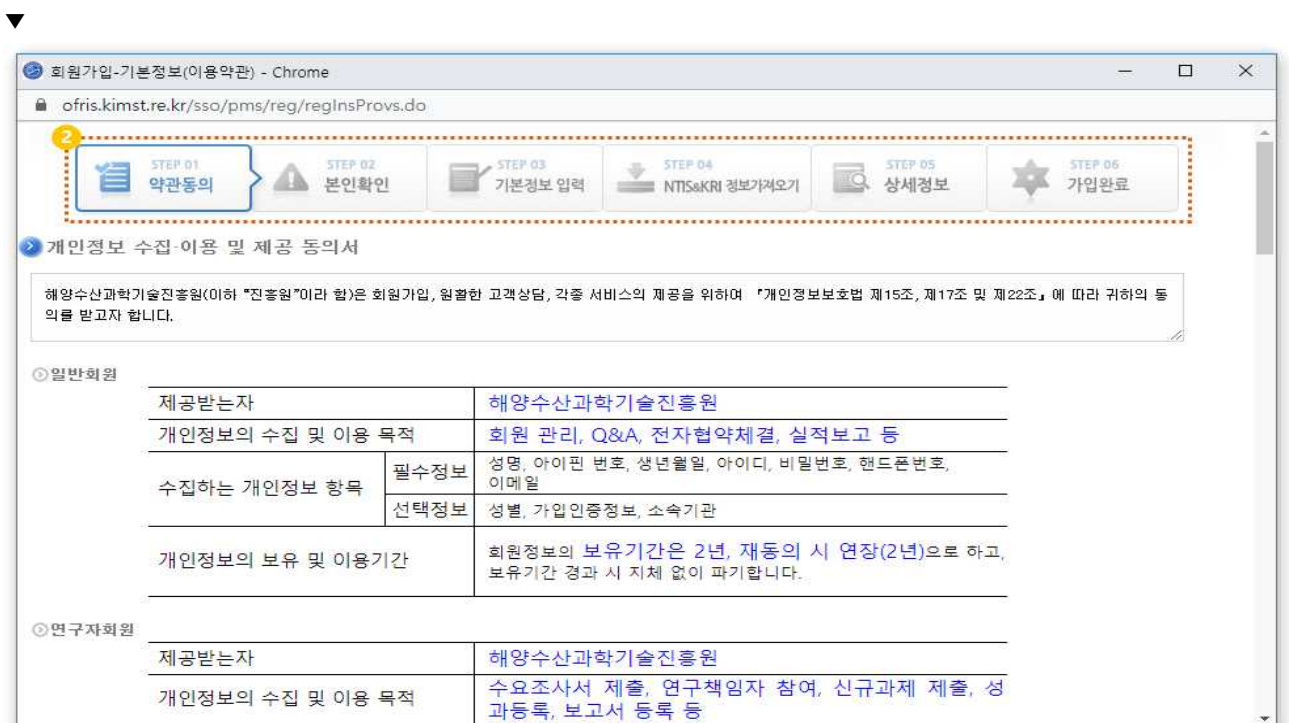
▼

회원가입-기본정보(이용약관) - Chrome

ofris.kimst.re.kr/sso/pms/reg/regInsProvs.do

2

STEP 01 약관동의

STEP 02 본인확인

STEP 03 기본정보 입력

STEP 04 NTIS&KRI 정보가져오기

STEP 05 상세정보

STEP 06 가입완료

개인정보 수집·이용 및 제공 동의서

해양수산과학기술진흥원(이하 "진흥원"이라 함)은 회원가입, 원활한 고객상담, 각종 서비스의 제공을 위하여 「개인정보보호법 제15조, 제17조 및 제22조」에 따라 귀하의 동의를 받고자 합니다.

⊙일반회원

| 제공받는자 | | 해양수산과학기술진흥원 |
|---|---|---|
| 개인정보의 수집 및 이용 목적 | | 회원 관리, Q&A, 전자협약체결, 실적보고 등 |
| 수집하는 개인정보 항목 | 필수정보 | 성명, 아이핀 번호, 생년월일, 아이디, 비밀번호, 핸드폰번호, 이메일 |
| | 선택정보 | 성별, 가입인증정보, 소속기관 |
| 개인정보의 보유 및 이용기간 | | 회원정보의 보유기간은 2년, 재동의 시 연장(2년)으로 하고, 보유기간 경과 시 지체 없이 파기합니다. |

⊙연구자회원

| 제공받는자 | 해양수산과학기술진흥원 |
|---|---|
| 개인정보의 수집 및 이용 목적 | 수요조사서 제출, 연구책임자 참여, 신규과제 제출, 성과등록, 보고서 등록 등 |